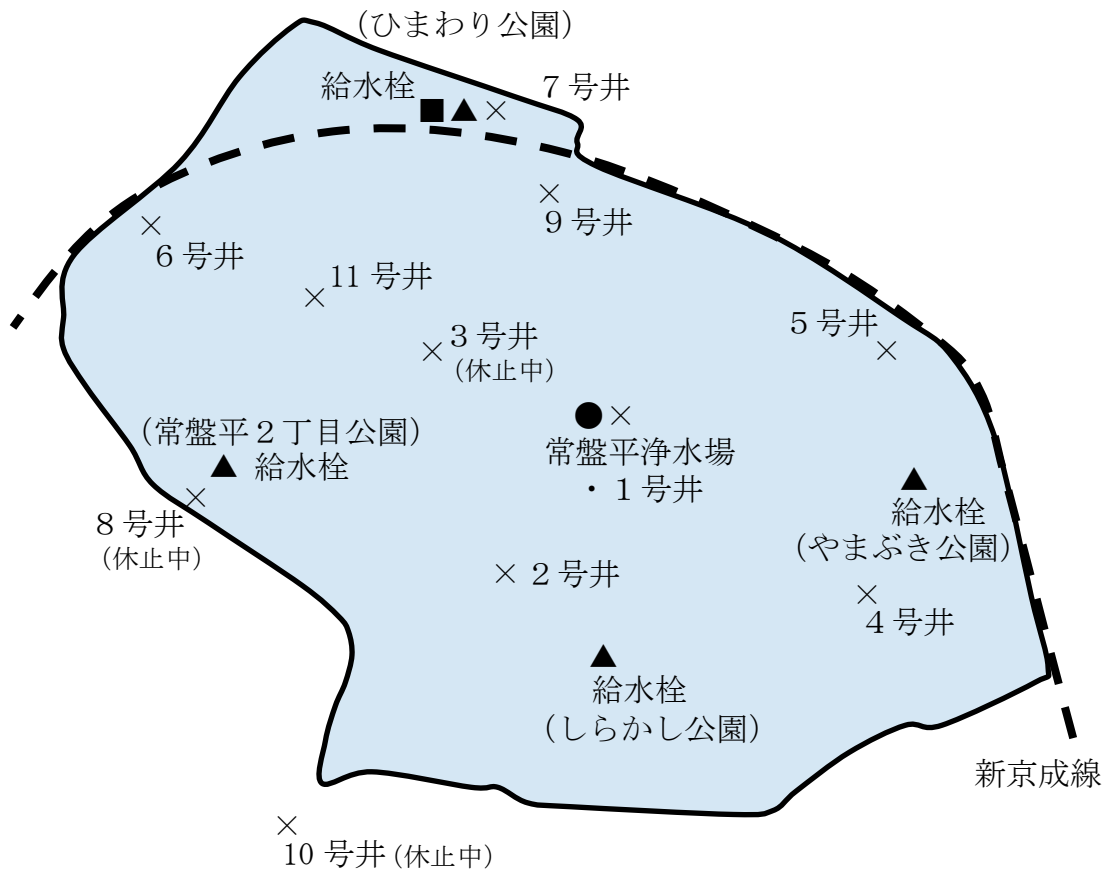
（ひまわり公園）
給水栓
7 号井
9 号井
6 号井
11 号井
3 号井
（休止中）
5 号井
（常盤平２丁目公園）
給水栓
常盤平浄水場
・１号井
8 号井
（休止中）
給水栓
（やまぶき公園）
２号井
4 号井
給水栓
（しらかし公園）
新京成線
10 号井（休止中）